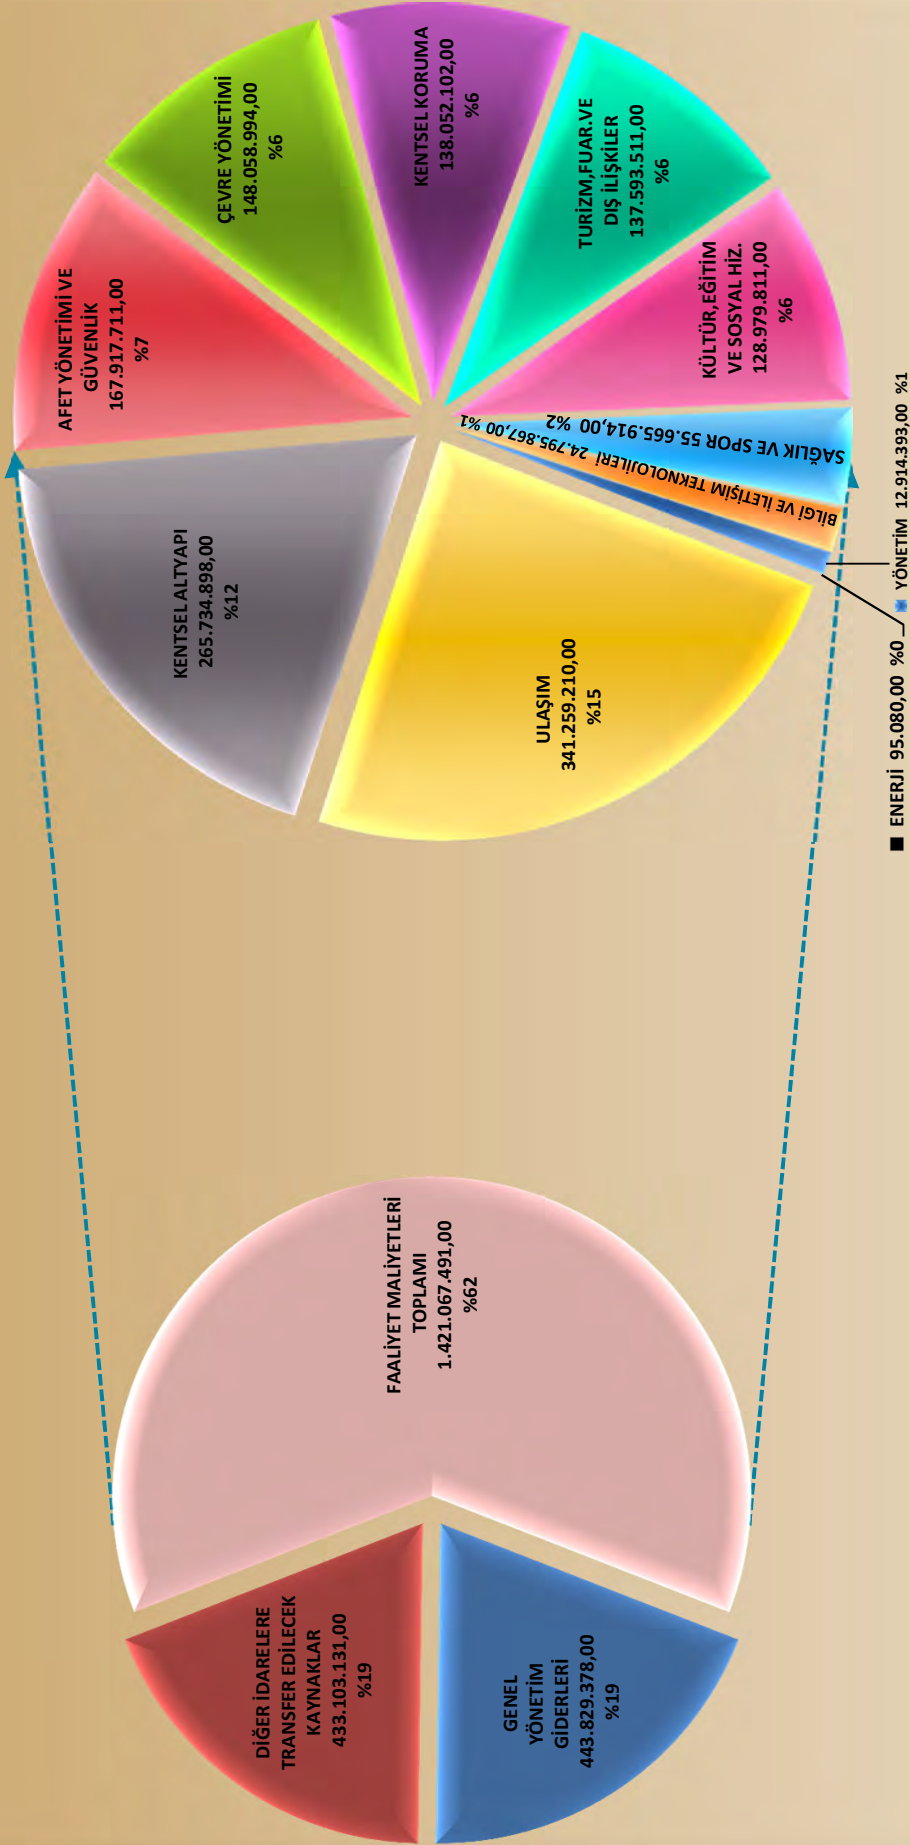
AFET YÖNETİMİ VE GÜVENLİK
167.917.711,00
%7

ÇEVRE YÖNETİMİ
148.058.994,00
%6

KENTSEL KORUMA
138.052.102,00
%6

TURİZM,FUAR VE DIŞ İLİŞKİLER
137.593.511,00
%6

KÜLTÜR,EĞİTİM VE SOSYAL HİZ.
128.979.811,00
%6

SAĞLIK VE SPOR 55.665.914,00 %2

BİLGİ VE İLETİŞİM TEKNOLOJİLERİ 24.795.867,00 %1

YÖNETİM 12.914.393,00 %1

ENERJİ 95.080,00 %0

ULAŞIM
341.259.210,00
%15

KENTSEL ALTYAPI
265.734.898,00
%12

FAALİYET MALİYETLERİ TOPLAMI
1.421.067.491,00
%62

DİĞER İDARELERE TRANSFER EDİLECEK KAYNAKLAR
433.103.131,00
%19

GENEL YÖNETİM GİDERLERİ
443.829.378,00
%19